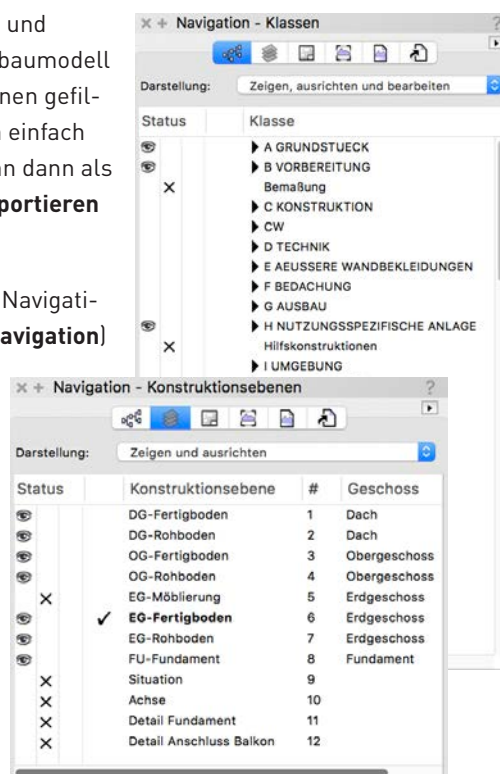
und
baumodell
nen gefil-
einfach
n dann als
portieren

Navigati-
avigation)

× + Navigation - Klassen
?

Darstellung: Zeigen, ausrichten und bearbeiten

| Status | | Klasse |
|---|---|---|
| 👁 | | ▶ A GRUNDSTUECK |
| 👁 | | ▶ B VORBEREITUNG |
| | × | Bemaßung |
| | | ▶ C KONSTRUKTION |
| | | ▶ CW |
| | | ▶ D TECHNIK |
| | | ▶ E AEUSSERE WANDBEKLEIDUNGEN |
| | | ▶ F BEDACHUNG |
| | | ▶ G AUSBAU |
| 👁 | | ▶ H NUTZUNGSSPEZIFISCHE ANLAGE |
| | × | Hilfskonstruktionen |
| | | ▶ I UMGEBUNG |

× + Navigation - Konstruktionsebenen
?

Darstellung: Zeigen und ausrichten

| Status | | | Konstruktionsebene | # | Geschoss |
|---|---|---|---|---|---|
| 👁 | | | DG-Fertigboden | 1 | Dach |
| 👁 | | | DG-Rohboden | 2 | Dach |
| 👁 | | | OG-Fertigboden | 3 | Obergeschoss |
| 👁 | | | OG-Rohboden | 4 | Obergeschoss |
| | × | | EG-Möblierung | 5 | Erdgeschoss |
| 👁 | | ✓ | EG-Fertigboden | 6 | Erdgeschoss |
| 👁 | | | EG-Rohboden | 7 | Erdgeschoss |
| 👁 | | | FU-Fundament | 8 | Fundament |
| | × | | Situation | 9 | |
| | × | | Achse | 10 | |
| | × | | Detail Fundament | 11 | |
| | × | | Detail Anschluss Balkon | 12 | |